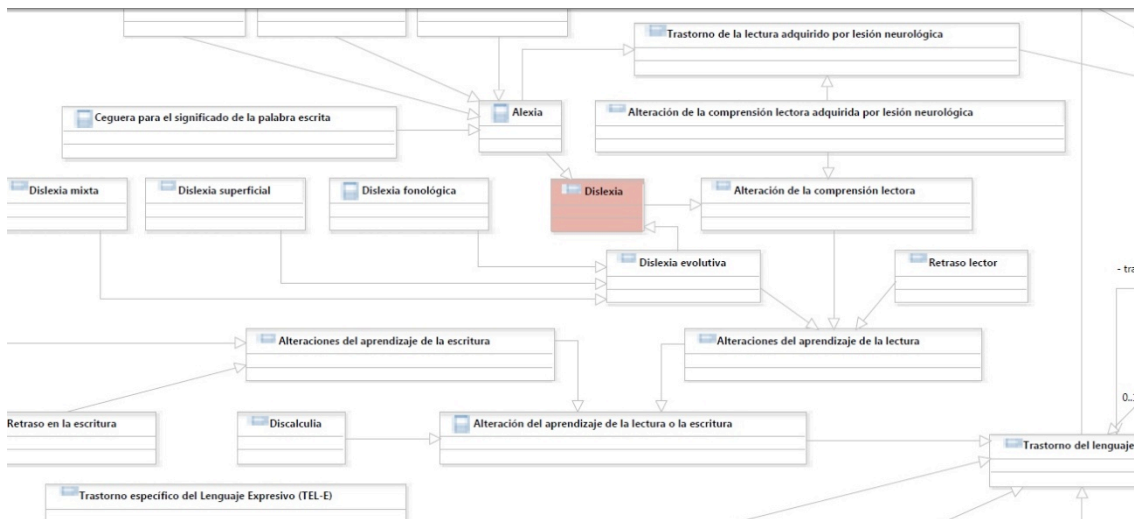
Trastorno de la lectura adquirido por lesión neurológica

Alteración de la comprensión lectora adquirida por lesión neurológica

Ceguera para el significado de la palabra escrita

Alexia

Dislexia mixta

Dislexia superficial

Dislexia fonológica

Dislexia

Alteración de la comprensión lectora

Dislexia evolutiva

Retraso lector

- tra

Alteraciones del aprendizaje de la escritura

Alteraciones del aprendizaje de la lectura

0..

Retraso en la escritura

Discalculia

Alteración del aprendizaje de la lectura o la escritura

Trastorno del lenguaje

Trastorno específico del Lenguaje Expresivo (TEL-E)